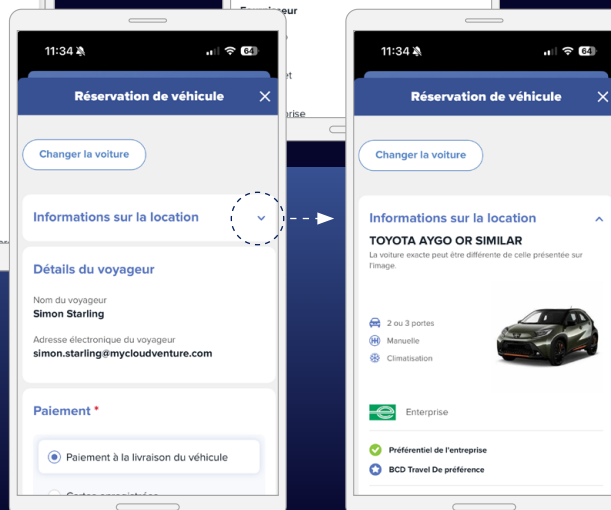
11:34 64

Réservation de véhicule

Changer la voiture

Informations sur la location

Détails du voyageur

Nom du voyageur
Simon Starling

Adresse électronique du voyageur
simon.starling@mycloudventure.com

Paiement *

Paiement à la livraison du véhicule

11:34 64

Réservation de véhicule

Changer la voiture

Informations sur la location

TOYOTA AYGO OR SIMILAR

La voiture exacte peut être différente de celle présentée sur l'image.

2 ou 3 portes
Manuelle
Climatisation

Enterprise

Préférentiel de l'entreprise
BCD Travel De préférence